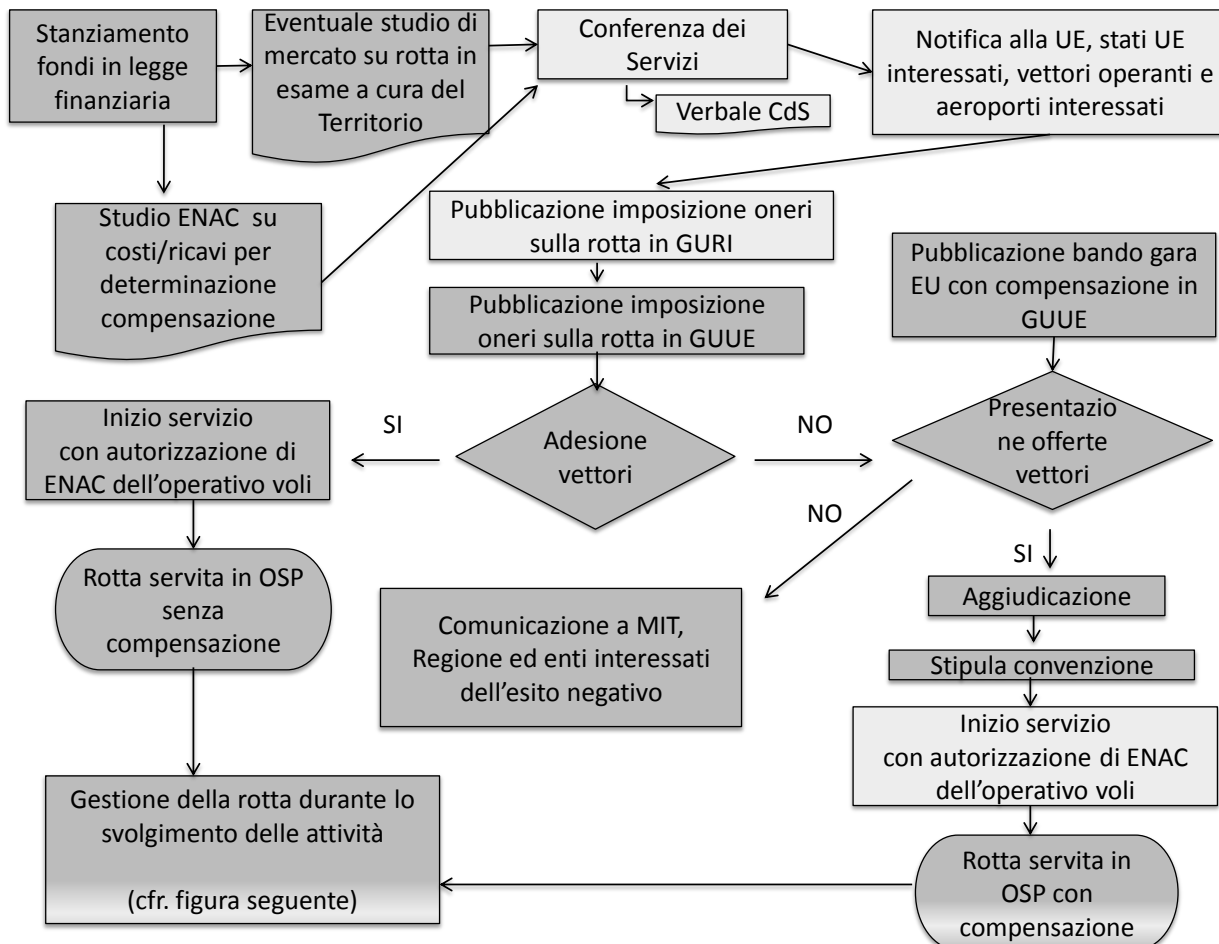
Stanziamento fondi in legge finanziaria

Eventuale studio di mercato su rotta in esame a cura del Territorio

Conferenza dei Servizi

Verbale CdS

Notifica alla UE, stati UE interessati, vettori operanti e aeroporti interessati

Studio ENAC su costi/ricavi per determinazione compensazione

Pubblicazione imposizione oneri sulla rotta in GURI

Pubblicazione imposizione oneri sulla rotta in GUUE

Pubblicazione bando gara EU con compensazione in GUUE

Inizio servizio con autorizzazione di ENAC dell'operativo voli

SI

Adesione vettori

NO

Presentazione offerte vettori

NO

SI

Aggiudicazione

Rotta servita in OSP senza compensazione

Comunicazione a MIT, Regione ed enti interessati dell'esito negativo

Stipula convenzione

Inizio servizio con autorizzazione di ENAC dell'operativo voli

Gestione della rotta durante lo svolgimento delle attività

(cfr. figura seguente)

Rotta servita in OSP con compensazione